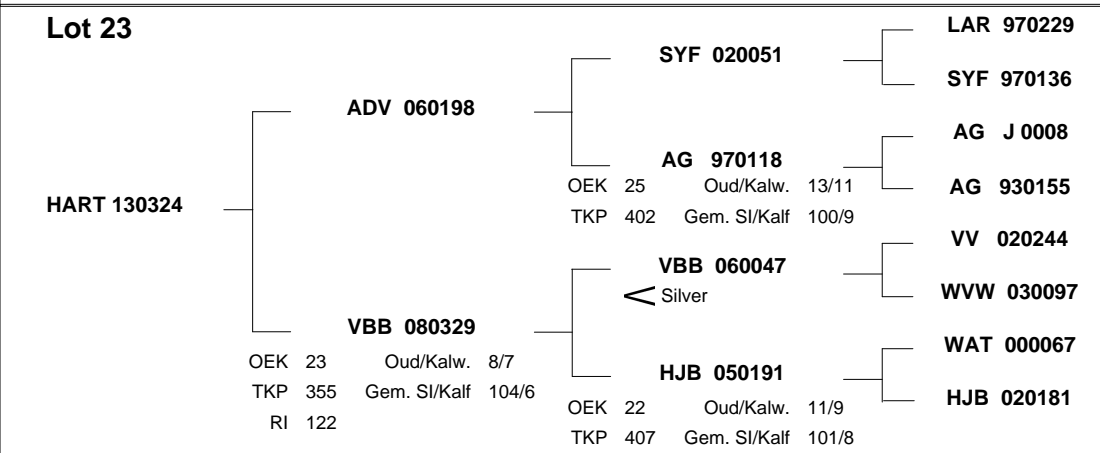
Lot 23

HART 130324

ADV 060198

VBB 080329
OEK 23 Oud/Kalw. 8/7
TKP 355 Gem. Sl/Kalf 104/6
RI 122

SYF 020051

AG 970118
OEK 25 Oud/Kalw. 13/11
TKP 402 Gem. Sl/Kalf 100/9

VBB 060047
< Silver

HJB 050191
OEK 22 Oud/Kalw. 11/9
TKP 407 Gem. Sl/Kalf 101/8

LAR 970229

SYF 970136

AG J 0008

AG 930155

VV 020244

WVW 030097

WAT 000067

HJB 020181